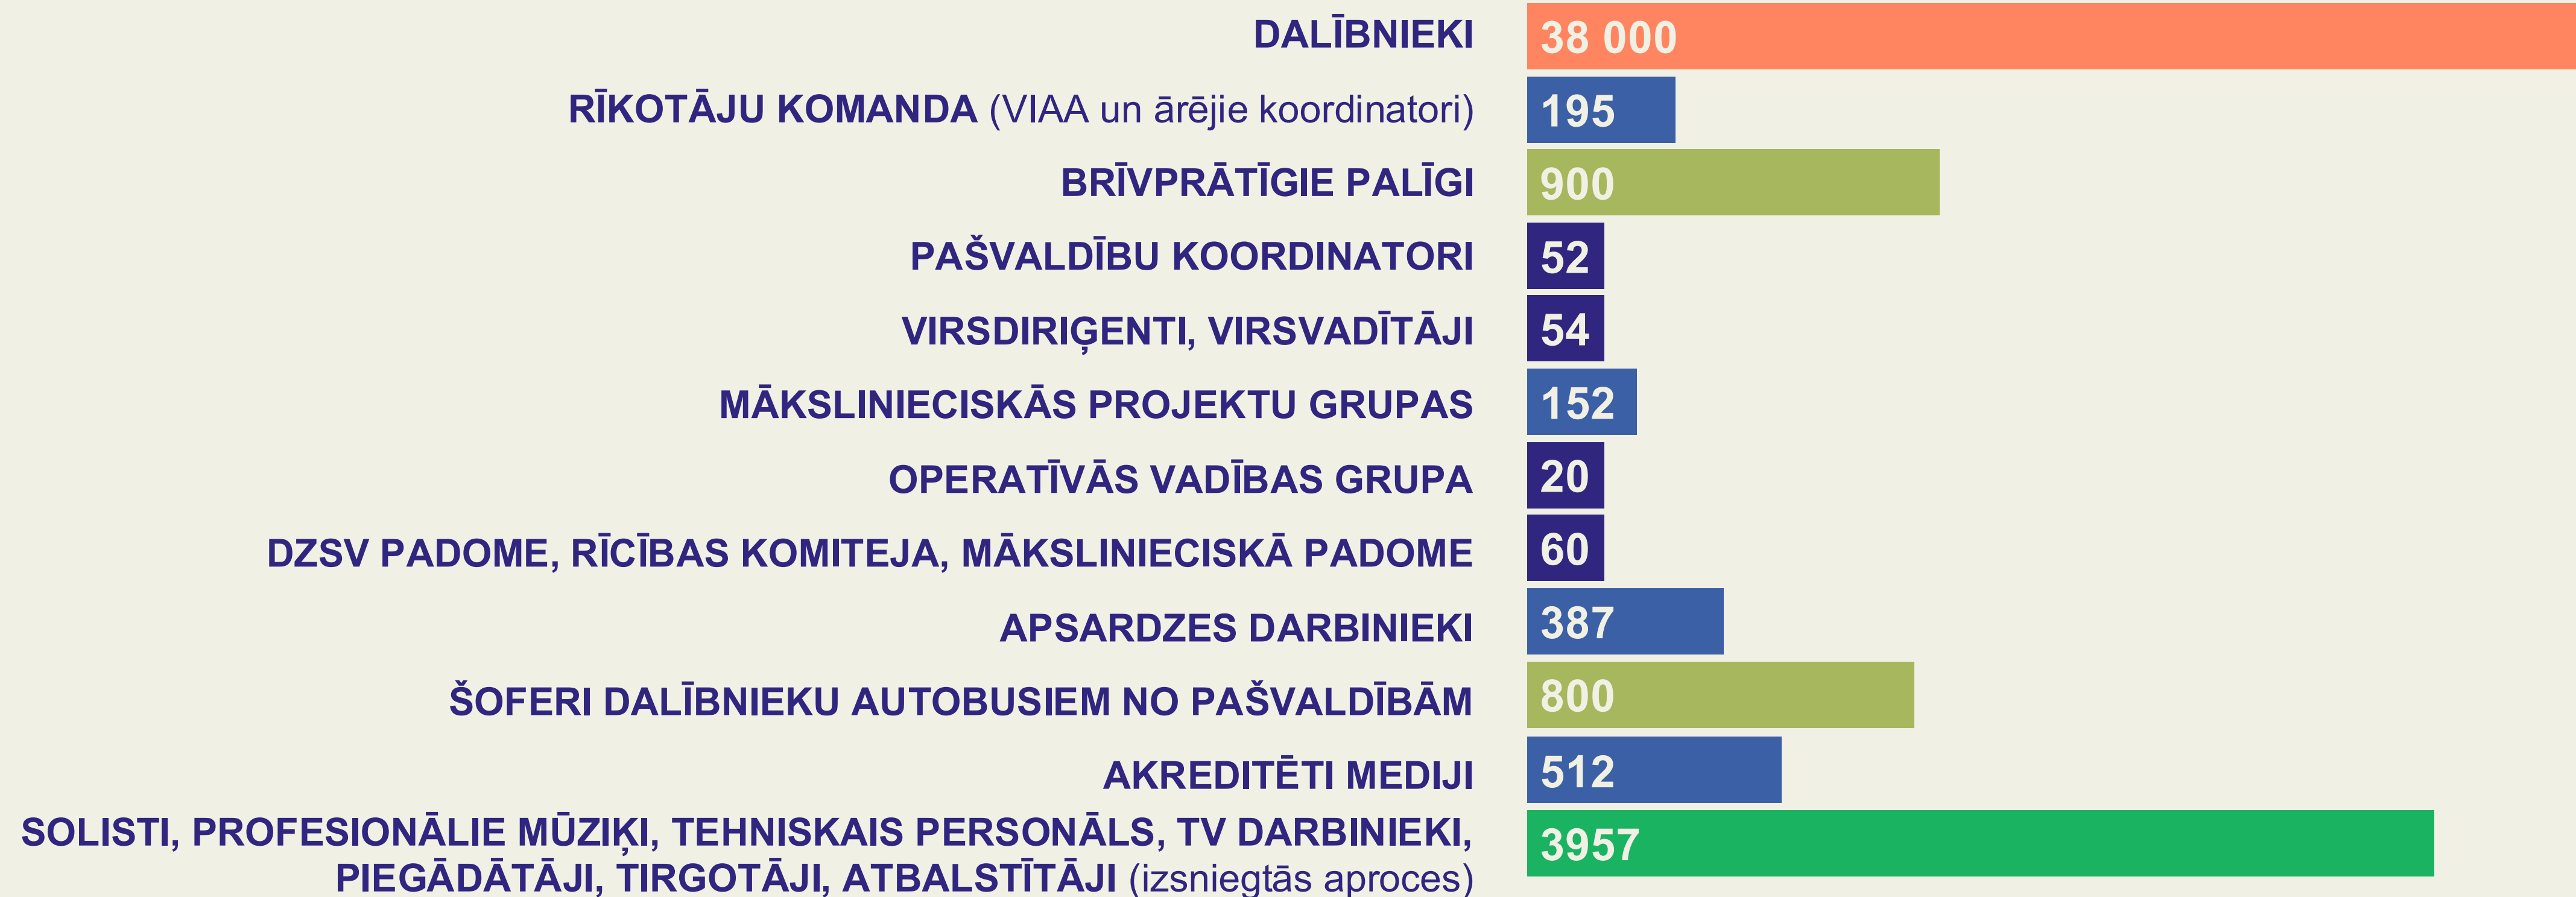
DALĪBNIEKI 38 000

RĪKOTĀJU KOMANDA (VIAA un ārējie koordinatori) 195

BRĪVPRĀTĪGIE PALĪGI 900

PAŠVALDĪBU KOORDINATORI 52

VIRSDIRIĢENTI, VIRSVADĪTĀJI 54

MĀKSLINIECISKĀS PROJEKTU GRUPAS 152

OPERATĪVĀS VADĪBAS GRUPA 20

DZSV PADOME, RĪCĪBAS KOMITEJA, MĀKSLINIECISKĀ PADOME 60

APSARDZES DARBINIEKI 387

ŠOFERI DALĪBNIEKU AUTOBUSIEM NO PAŠVALDĪBĀM 800

AKREDITĒTI MEDIJI 512

SOLISTI, PROFESIONĀLIE MŪZIĶI, TEHNISKAIS PERSONĀLS, TV DARBINIEKI, PIEGĀDĀTĀJI, TIRGOTĀJI, ATBALSTĪTĀJI (izsniegtās aproces) 3957